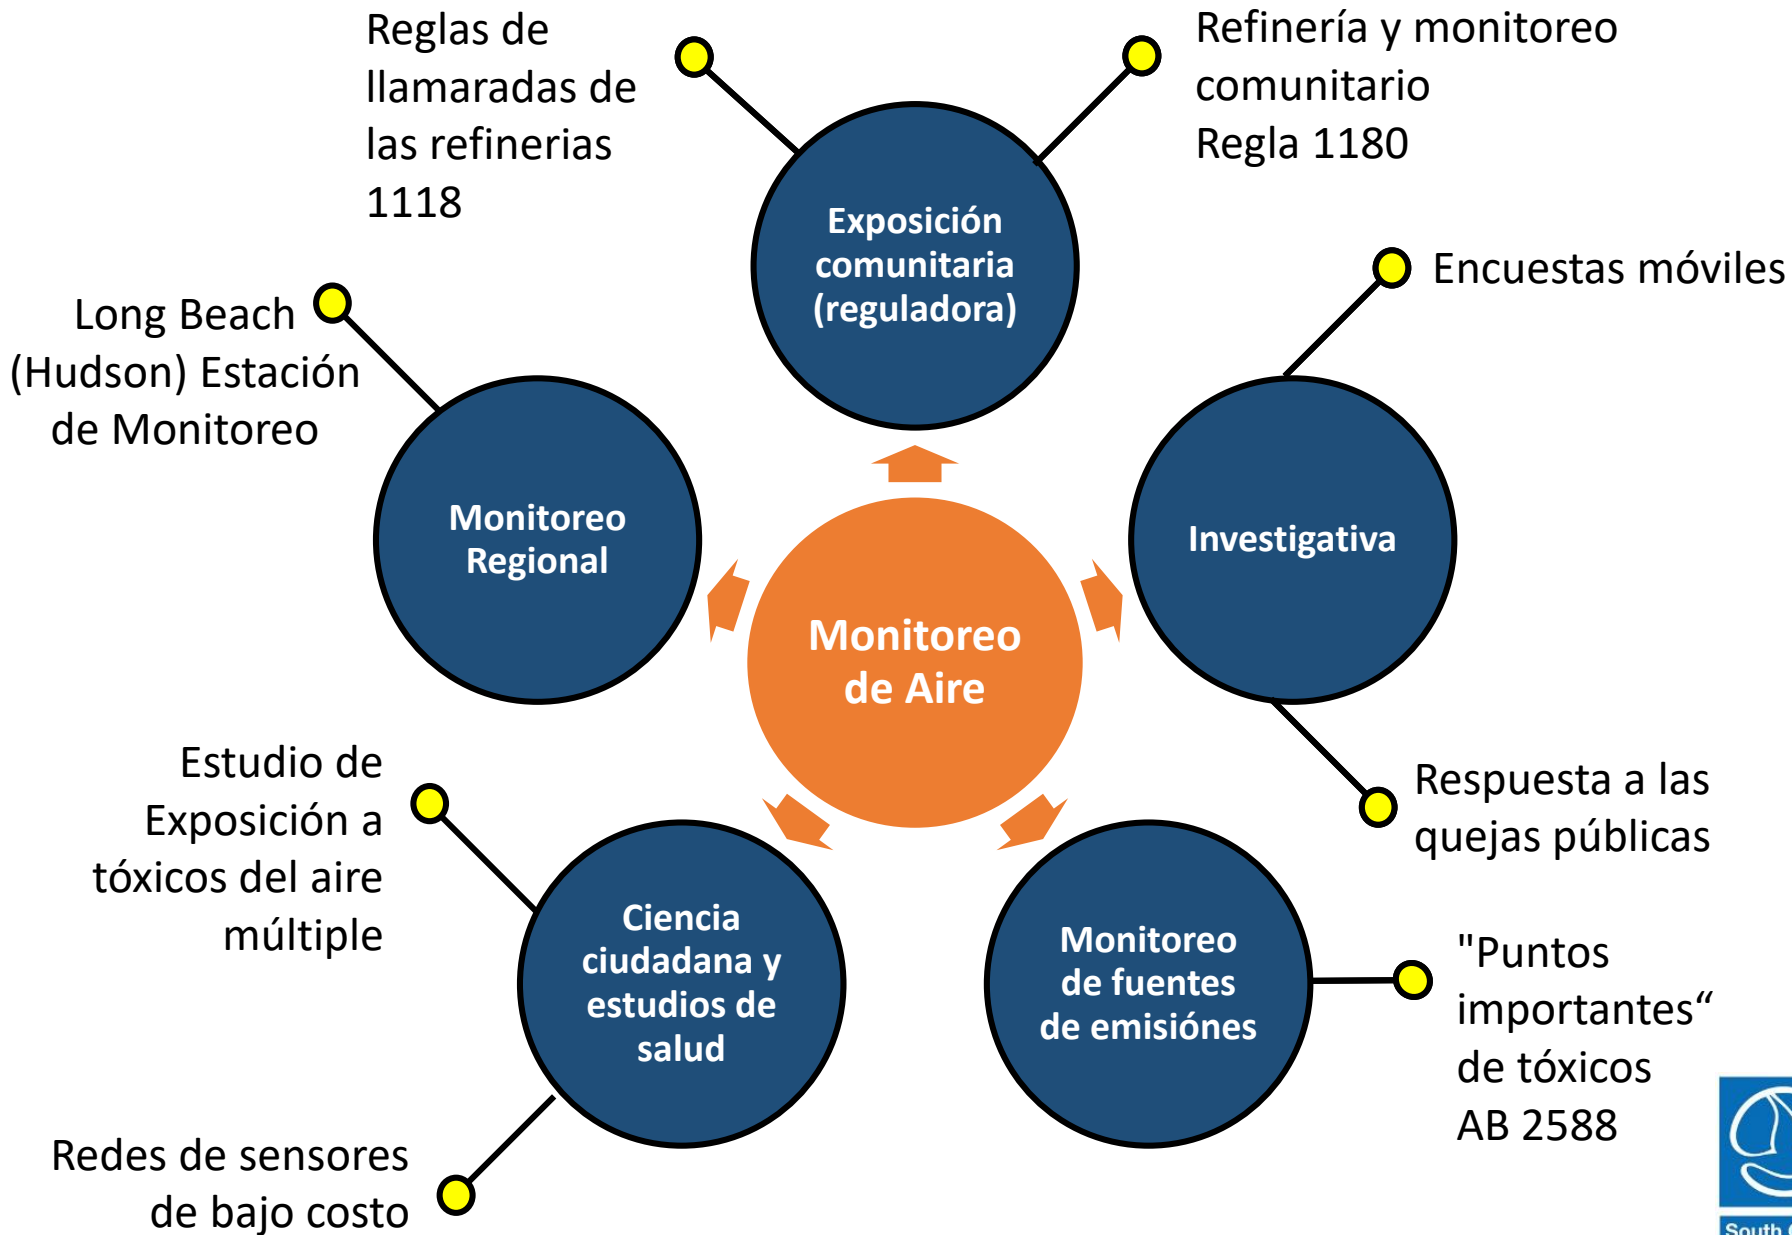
Reglas de llamaradas de las refinerias 1118

Refinería y monitoreo comunitario Regla 1180

Exposición comunitaria (reguladora)

Encuestas móviles

Long Beach (Hudson) Estación de Monitoreo

Monitoreo Regional

Investigativa

Monitoreo de Aire

Estudio de Exposición a tóxicos del aire múltiple

Respuesta a las quejas públicas

Ciencia ciudadana y estudios de salud

Monitoreo de fuentes de emisiónes

"Puntos importantes“ de tóxicos AB 2588

Redes de sensores de bajo costo

South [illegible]